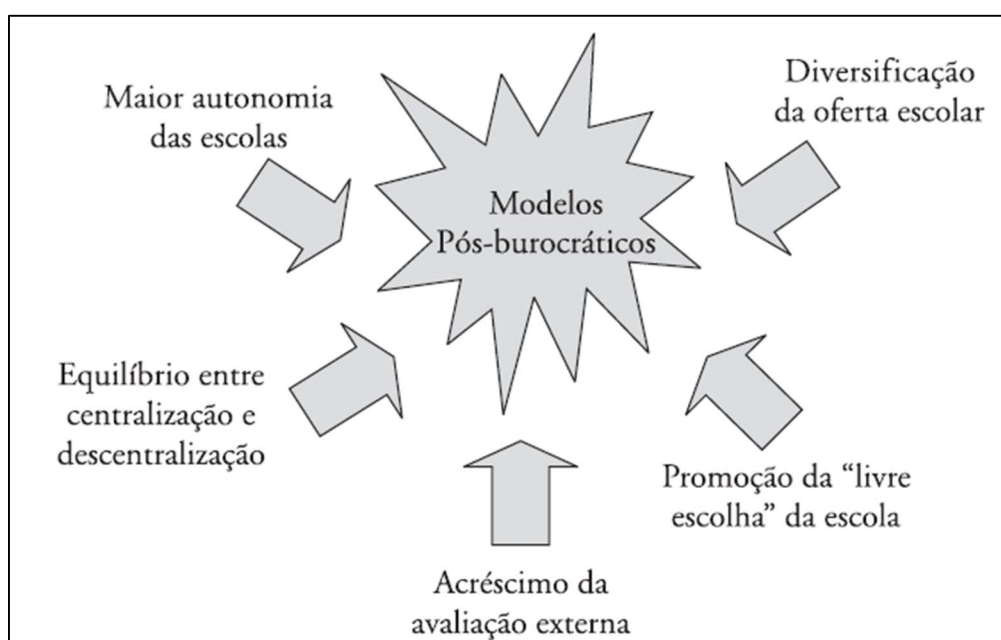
Maior autonomia das escolas

Diversificação da oferta escolar

Modelos Pós-burocráticos

Equilíbrio entre centralização e descentralização

Promoção da "livre escolha" da escola

Acréscimo da avaliação externa